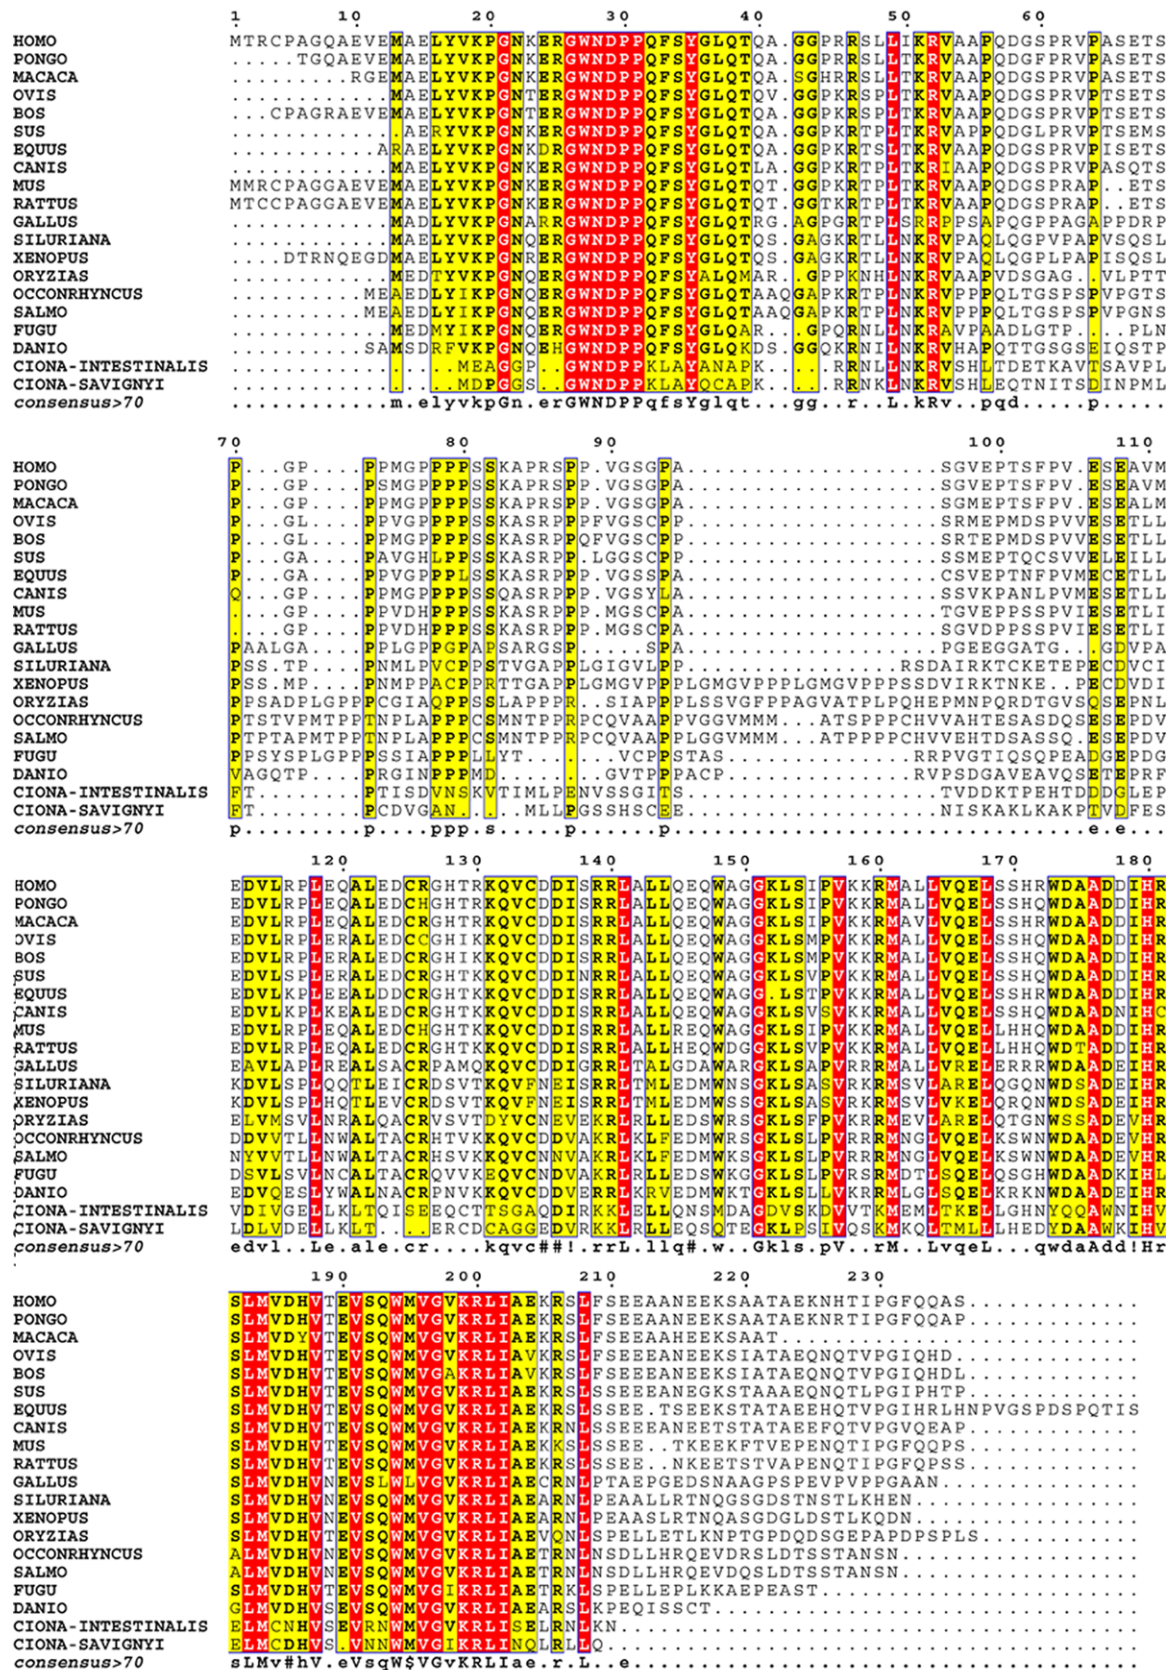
1 10 20 30 40 50 60

HOMO MTRCPAGQAEVEMAELYVKPGNKERGWNDPPQFSYGLQTQA.GGPRRSLLIKRVAAPQDGSPRVPASETS
PONGO .....TGQAEVEMAELYVKPGNKERGWNDPPQFSYGLQTQA.GGPRRSLLTKRVAAPQDGFPRVPASETS
MACACA .........RGEMAELYVKPGNKERGWNDPPQFSYGLQTQA.SGHRRSLLTKRVAAPQDGSPRVPASETS
OVIS ............MAELYVKPGNTERGWNDPPQFSYGLQTQV.GGPKRSPLTKRVAAPQDGSPRVPTSETS
BOS ...CPAGRAEVEMAELYVKPGNTERGWNDPPQFSYGLQTQA.GGPKRSPLTKRVAAPQDGSPRVPTSETS
SUS ............AERYVKPGNKERGWNDPPQFSYGLQTQA.GGPKRTPLTKRVAPPQDGLPRVPTSEMS
EQUUS ..........ARAELYVKPGNKDRGWNDPPQFSYGLQTQA.GGPKRTPLTKRVAAPQDGSPRVPISETS
CANIS ............MAELYVKPGNKERGWNDPPQFSYGLQTLA.GGPKRTPLTKRIAAPQDGSPRVPASQTS
MUS MMRCPAGGAEVEMAELYVKPGNKERGWNDPPQFSYGLQTQT.GGPKRTPLTKRVAAPQDGSPRAP...ETS
RATTUS MTCCPAGGAEVEMAELYVKPGNKERGWNDPPQFSYGLQTQT.GGTKRTPLTKRVAAPQDGSPRAP...ETS
GALLUS ............MADLYVKPGNARRGWNDPPQFSYGLQTRG.AGPGRTPLSRRPPSAPQGPPAGAPPDRP
SILURIANA ............MAELYVKPGNQERGWNDPPQFSYGLQTQS.GAGKRTLLNKRVPAQLQGPVPAPVSQSL
XENOPUS ....DTRNQEGDMAELYVKPGNKERGWNDPPQFSYGLQTQS.GAGKRTLLNKRVPAQLQGPLPAPISQSL
ORYZIAS ............MEDTYVKPGNQERGWNDPPQFSYALQMAR..GPPKNHLNKRVAAPVDGSAG..VLPTT
OCCONRHYNCUS ..........MEAEDLYIKPGNQERGWNDPPQFSYGLQTAAQGAPKRTPLNKRVPPPQLTGSPSPVPGTS
SALMO ..........MEAEDLYIKPGNQERGWNDPPQFSYGLQTAAQGAPKRTPLNKRVPPPQLTGSPSPVPGNS
FUGU ............MEDMYIKPGNQERGWNDPPQFSYGLQAR..GPQRNLLNKRAVPAADLGTP.....PLN
DANIO ..........SAMSDRFVKPGNQEHGWNDPPQFSYGLQKDS.GGQKRNILNKRVHAPQTTGSGSEIQSTP
CIONA-INTESTINALIS ............MEAGGP..GWNDPPKLAYANAPK....RRNLLNKRVSHLTDETKAVTSAVPL
CIONA-SAVIGNYI ............MDPGGS..GWNDPPKLAYQCAPK....RRNKLNKRVSHLEQTNITSDINPML
consensus>70 ............m.elyvkpGn.erGWNDPPqfsYglqt...gg..r..L.kRv..pqd.....p.....

70 80 90 100 110

HOMO P...GP....PPMGPPPSSKAPRSPP.VGSGPA...................SGVEPTSFPV.ESEAVM
PONGO P...GP....PSMGPPPSSKAPRSPP.VGSGPA...................SGVEPTSFPV.ESEAVM
MACACA P...GP....PPMGPPPSSKAPRSPP.VGSGPA...................SGMEPTSFPV.ESEALM
OVIS P...GL....PPVGPPPSSKASRPPPFVGSCPP...................SRMEPMDSPVVESETLL
BOS P...GL....PPMGPPPSSKASRPPQFVGSCPP...................SRTEPMDSPVVESETLL
SUS P...GA....PAVGHLPPSSKASRPP.LGGSCPP..................SSMEPTQCSVVELEILL
EQUUS P...GA....PPVGPPPLSSKASRPP.VGSSPA...................CSVEPTNFPVMECETLL
CANIS Q...GP....PPMGPPPSSQASRPP.VGSYLA...................SSVKPANLPVMESETLL
MUS ....GP....PPVDHPPPSSKASRPP.MGSCPA...................TGVEPPSSPVIESETLI
RATTUS ....GP....PPVDHPPPSSKASRPP.MGSCPA...................SGVDPPSSPVIESETLI
GALLUS PAALGA....PPLGPPGPAPSARGSP.....SPA..................PGEEGGATG...GDVPA
SILURIANA PSS.TP....PNMLPVCPPSTVGAPPLGIGVLPP..............RSDAIRKTCKETEPECDVCI
XENOPUS PSS.MP....PNMPPACPPRTTGAPPLGMGVPPPLGMGVPPPLGMGVPPPSSDVIRKTNKE..PECDVDI
ORYZIAS PPSADPLGPPPCGIAQPPSSLAPPPR..SIAPPPLSSVGFPPAGVATPLPQHEPMNPQRDTGVSQSEPNL
OCCONRHYNCUS PTSTVPMTPPTNPLAPPPCSMNTPPRPCQVAAPPVGGVMMM...ATSPPPCHVVAHTESASDQSESEPDV
SALMO PTPTAPMTPPTNPLAPPPCSMNTPPRPCQVAAPPLGGVMMM...ATPPPPCHVVEHTDSASSQ.ESEPDV
FUGU PPSYSPLGPPPSSIAPPPLLYT.....VCPPSTAS..............RRPVGTIQSQPEADGEPDG
DANIO VAGQTP....PRGINPPPMD......GVTPPPACP..............RVPSDGAVEAVQSETEPRF
CIONA-INTESTINALIS FT........PTISDVNSKVTIMLPENVSSGITS...............TVDDKTPEHTDDDGLEP
CIONA-SAVIGNYI FT........PCDVGAN...MLLPGSSHSCEE...............NISKAKLKAKPTVDFES
consensus>70 p.........p....ppp.s....p.......p....................................e.e...

120 130 140 150 160 170 180

HOMO EDVLRPLEQALEDCRGHTRKQVCDDISRRLALLQEQWAGGKLSIPVKKRMALLVQELSSHRWDAADDIHR
PONGO EDVLRPLEQALEDCHGHTRKQVCDDISRRLALLQEQWAGGKLSIPVKKRMALLVQELSSHQWDAADDIHR
MACACA EDVLRPLEQALEDCRGHTRKQVCDDISRRLALLQEQWAGGKLSIPVKKRMAVLVQELSSHQWDAADDIHR
OVIS EDVLRPLERALEDCCGHIKKQVCDDISRRLALLQEQWAGGKLSMPVKKRMALLVQELSSHQWDAADDIHR
BOS EDVLRPLERALEDCRGHIKKQVCDDISRRLALLQEQWAGGKLSMPVKKRMALLVQELSSHQWDAADDIHR
SUS EDVLSPLERALEDCRGHTKKQVCDDINRRLALLQEQWAGGKLSVPVKKRMALLVQELSSHQWDAADDIHR
EQUUS EDVLKPLEEALDDCRGHTKKQVCDDISRRLALLQEQWAGG.LSTPVKKRMALLVQELSSHRWDAADDIHR
CANIS EDVLKPLKEALEDCRGHTKKQVCDDISRRLALLQEQWAGGKLSVSVKKRMALLVQELSSHQWDAADNIHC
MUS EDVLRPLEQALEDCHGHTKKQVCDDISRRLALLREQWAGGKLSIPVKKRMALLVQELLHHQWDAADDIHR
RATTUS EDVLRPLEQALEDCRGHTKKQVCDDISRRLALLHEQWDGGKLSVPVKKRMALLVQELLHHQWDTADDIHR
GALLUS EAVLAPLREALSACRPAMQKQVCDDIGRRLTALGDAWARGKLSAPVRRRMALLVRELERRRWDAADEIHR
SILURIANA KDVLSPLQQTLEICRDSVTKQVFNEISRRLTMLEDMWNSGKLSASVRKRMSVLARELQGQNWDSADEIHR
XENOPUS KDVLSPLHQTLEVCRDSVTKQVFNEISRRLTMLEDMWSSGKLSASVRKRMSVLVKELQRQNWDSADEIHR
ORYZIAS ELVMSVLNRALQACRVSVTDYVCNEVEKRLRLLEDSWRSGKLSFPVKRRMEVLARELQTGNWSSADEVHR
OCCONRHYNCUS DDVVTLLNWALTACRHTVKKQVCDDVAKRLKLFEDMWRSGKLSLPVRRRMNGLVQELKSWNWDAADEVHR
SALMO NYVVTLLNWALTACRHSVKKQVCNNVAKRLKLFEDMWKSGKLSLPVRRRMNGLVQELKSWNWDAADEVHR
FUGU DSVLSVLNCALTACRQVVKKQVCNDVAKRLRLLEDSWKSGKLSLPVRRRMDTLSQELQSGHWDAADKIHL
DANIO EDVQESLYWALNACRPNVKKQVCDDVERRLRKVEDMWKTGKLSLLVKRRMLGLSQELRKKNWDAADEIHR
CIONA-INTESTINALIS VDIVGELLKLTQISEEQCTTSGAQDIRKKLELLQNSMDAGDVSKDVVTKMEMLTKELLGHNYQQAWNIHV
CIONA-SAVIGNYI LDLVDELLKLT...ERCDCAGGEDVRKKLRLLEQSQTEGKLPSIVQSKMKQLTMLLHEDYDAAWKIHV
consensus>70 edvl..Le.ale.cr....kqvc##!.rrL.llq#.w..Gkls.pV..rM..LvqeL...qwdaAdd!Hr

190 200 210 220 230

HOMO SLMVDHVTEVSQWMVGVKRLIAEKRSLFSEEAANEEKSAATAEKNHTIPGFQQAS...........
PONGO SLMVDHVTEVSQWMVGVKRLIAEKRSLFSEEAANEEKSAATAEKNRTIPGFQQAP...........
MACACA SLMVDYVTEVSQWMVGVKRLIAEKRSLFSEEAAHEEKSAAT..................
OVIS SLMVDHVTEVSQWMVGVKRLIAVKRSLFSEEEANEEKSIATAEQNQTVPGIQHD..........
BOS SLMVDHVTEVSQWMVGAKRLIAVKRSLFSEEEANEEKSIATAEQNQTVPGIQHDL..........
SUS SLMVDHVTEVSQWMVGVKRLIAEKRSLSSEEEANEGKSTAAAEQNQTLPGIPHTP..........
EQUUS SLMVDHVTEVSQWMVGVKRLIAEKRSLSSEE.TSEEKTATAEEHQTVPGIHRLHNPVGSPDSPQTIS
CANIS SLMVDHVTEVSQWMVGVKRLIAEKRNLSSEEEANEETSTATAEEFQTVPGVQEAP..........
MUS SLMVDHVTEVSQWMVGVKRLIAEKKSLSSEE..TKEEKFTVEPENQTIPGFQQPS..........
RATTUS SLMVDHVTEVSQWMVGVKRLIAEKRSLSSEE..NKEETSVAPENQTIPGFQPSS..........
GALLUS SLMVDHVNEVSLWLVGVKRLIAECRNLPTAEPGEDSNAAGPSPEVPVPPGAAN.........
SILURIANA SLMVDHVNEVSQWMVGVKRLIAEARNLPEAALLRTNQGSGDSTNSTLKHEN..........
XENOPUS SLMVDHVNEVSQWMVGVKRLIAEARNLPEAASLRTNQASGDGLDSTLKQDN..........
ORYZIAS SLMVDHVTEVSQWMVGVKRLIAEVQNLSPELLETLKNPTGPDQDSGEPAPDPSPLS........
OCCONRHYNCUS ALMVDHVNEVSQWMVGVKRLIAETRNLNSDLLHRQEVDRSLDTSSTANSN..........
SALMO ALMVDHVNEVSQWMVGVKRLIAETRNLNSDLLHRQEVDQSLDTSSTANSN..........
FUGU SLMVDHVTEVSQWMVGIKRLIAETRKLSPELLEPLKKAEPEAST..........
DANIO GLMVDHVSEVSQWMVGVKRLIAEARSLKPEQISSCT..........
CIONA-INTESTINALIS ELMCNHVSEVRNWMVGVKRLISELRNLKN..........
CIONA-SAVIGNYI ELMCDHVS.VNNWMVGIKRLINQLRLLQ..........
consensus>70 sLMv#hV.eVsqW$VGvKRLIae.r.L..e..........